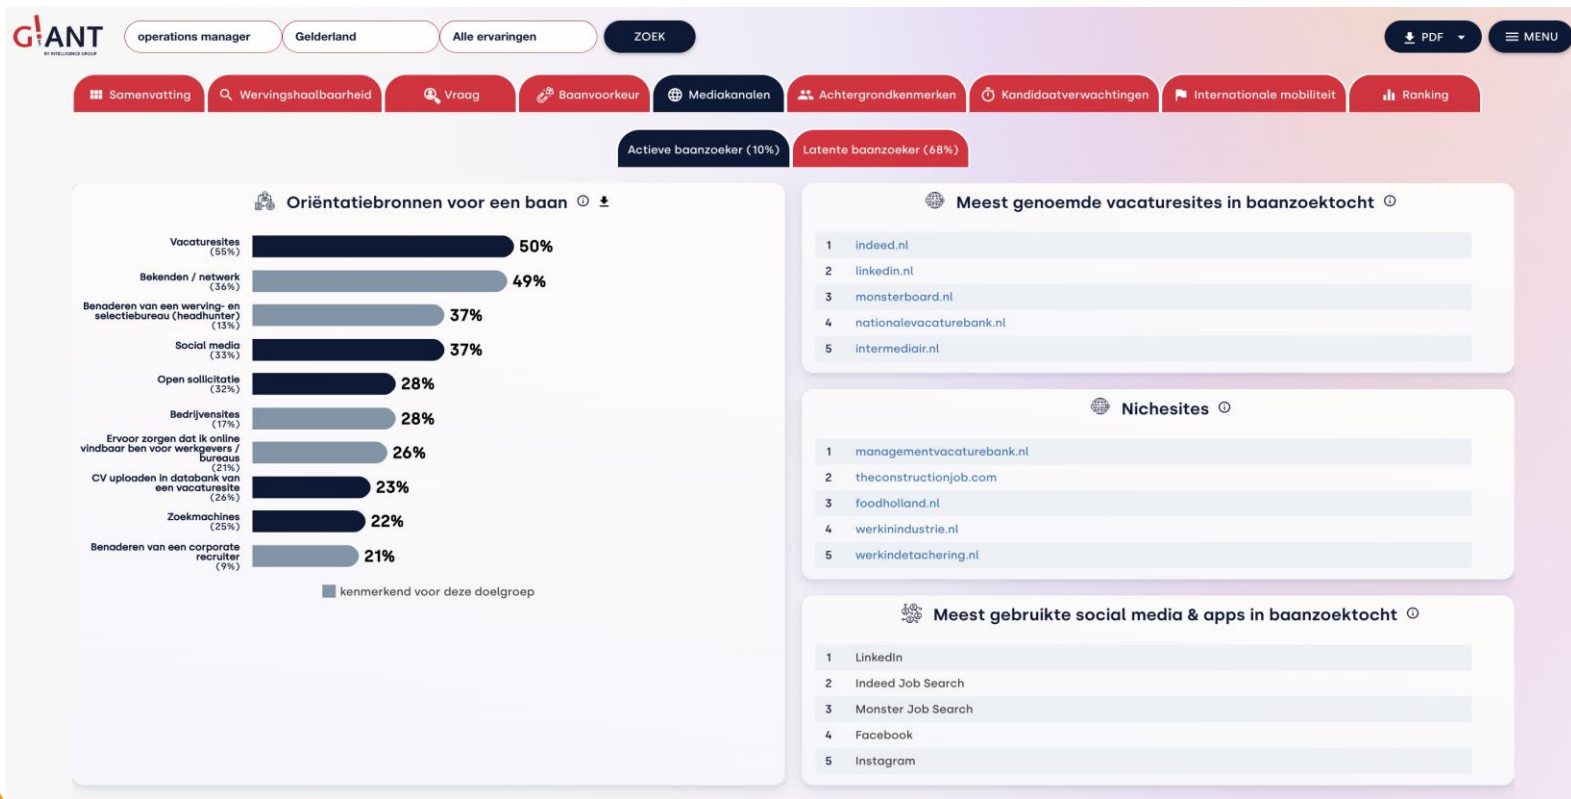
G!ANT
BY INTELLIGENCE GROUP

operations manager | Gelderland | Alle ervaringen | ZOEK

PDF | MENU

Samenvatting | Wervingshaalbaarheid | Vraag | Baanvoorkeur | Mediakanalen | Achtergrondkenmerken | Kandidaatverwachtingen | Internationale mobiliteit | Ranking

Actieve baanzoeker (10%) | Latente baanzoeker (68%)

Oriëntatiebronnen voor een baan

Vacaturesites (55%) 50%
Bekenden / netwerk (36%) 49%
Benaderen van een werving- en selectiebureau (headhunter) (13%) 37%
Social media (33%) 37%
Open sollicitatie (32%) 28%
Bedrijvensites (17%) 28%
Ervoor zorgen dat ik online vindbaar ben voor werkgevers / bureaus (21%) 26%
CV uploaden in databank van een vacaturesite (26%) 23%
Zoekmachines (25%) 22%
Benaderen van een corporate recruiter (9%) 21%

kenmerkend voor deze doelgroep

Meest genoemde vacaturesites in baanzoektocht

| 1 | indeed.nl |
|---|---|
| 2 | linkedin.nl |
| 3 | monsterboard.nl |
| 4 | nationalevacaturebank.nl |
| 5 | intermediair.nl |

Nichesites

| 1 | managementvacaturebank.nl |
|---|---|
| 2 | theconstructionjob.com |
| 3 | foodholland.nl |
| 4 | werkinindustrie.nl |
| 5 | werkindetachering.nl |

Meest gebruikte social media & apps in baanzoektocht

| 1 | LinkedIn |
|---|---|
| 2 | Indeed Job Search |
| 3 | Monster Job Search |
| 4 | Facebook |
| 5 | Instagram |